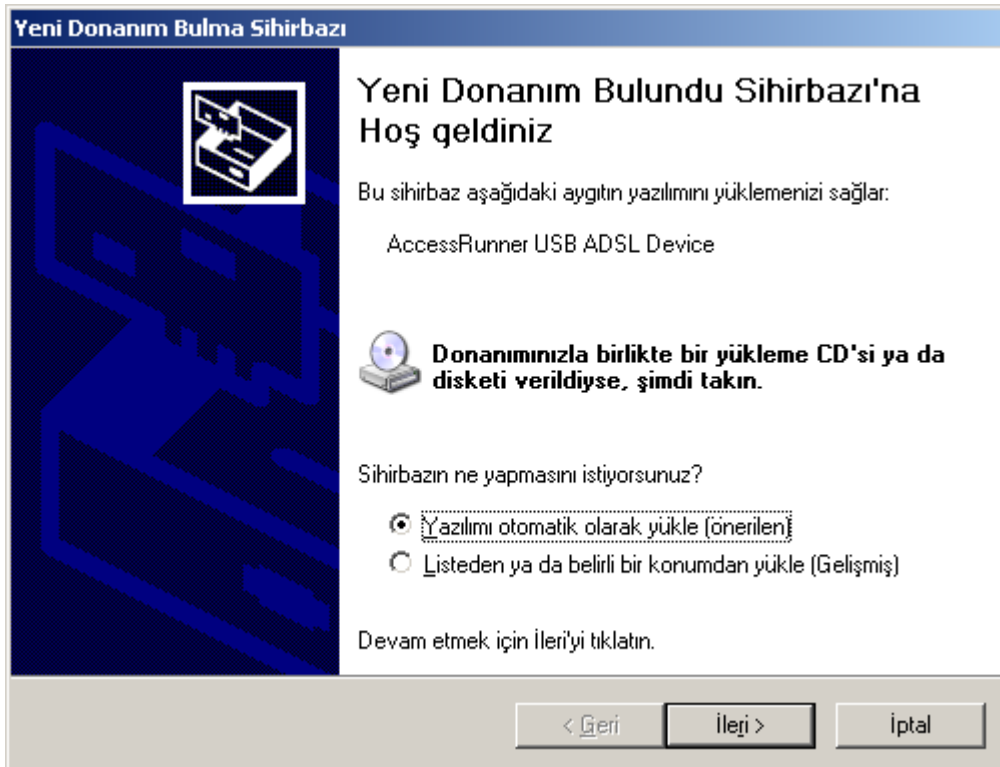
Yeni Donanım Bulma Sihirbazı

Yeni Donanım Bulundu Sihirbazı'na Hoş geldiniz

Bu sihirbaz aşağıdaki aygıtın yazılımını yüklemenizi sağlar:

AccessRunner USB ADSL Device

Donanımınızla birlikte bir yükleme CD'si ya da disketi verildiyse, şimdi takın.

Sihirbazın ne yapmasını istiyorsunuz?

Yazılımı otomatik olarak yükle (önerilen)

Listeden ya da belirli bir konumdan yükle (Gelişmiş)

Devam etmek için İleri'yi tıklatın.

< Geri

İleri >

İptal